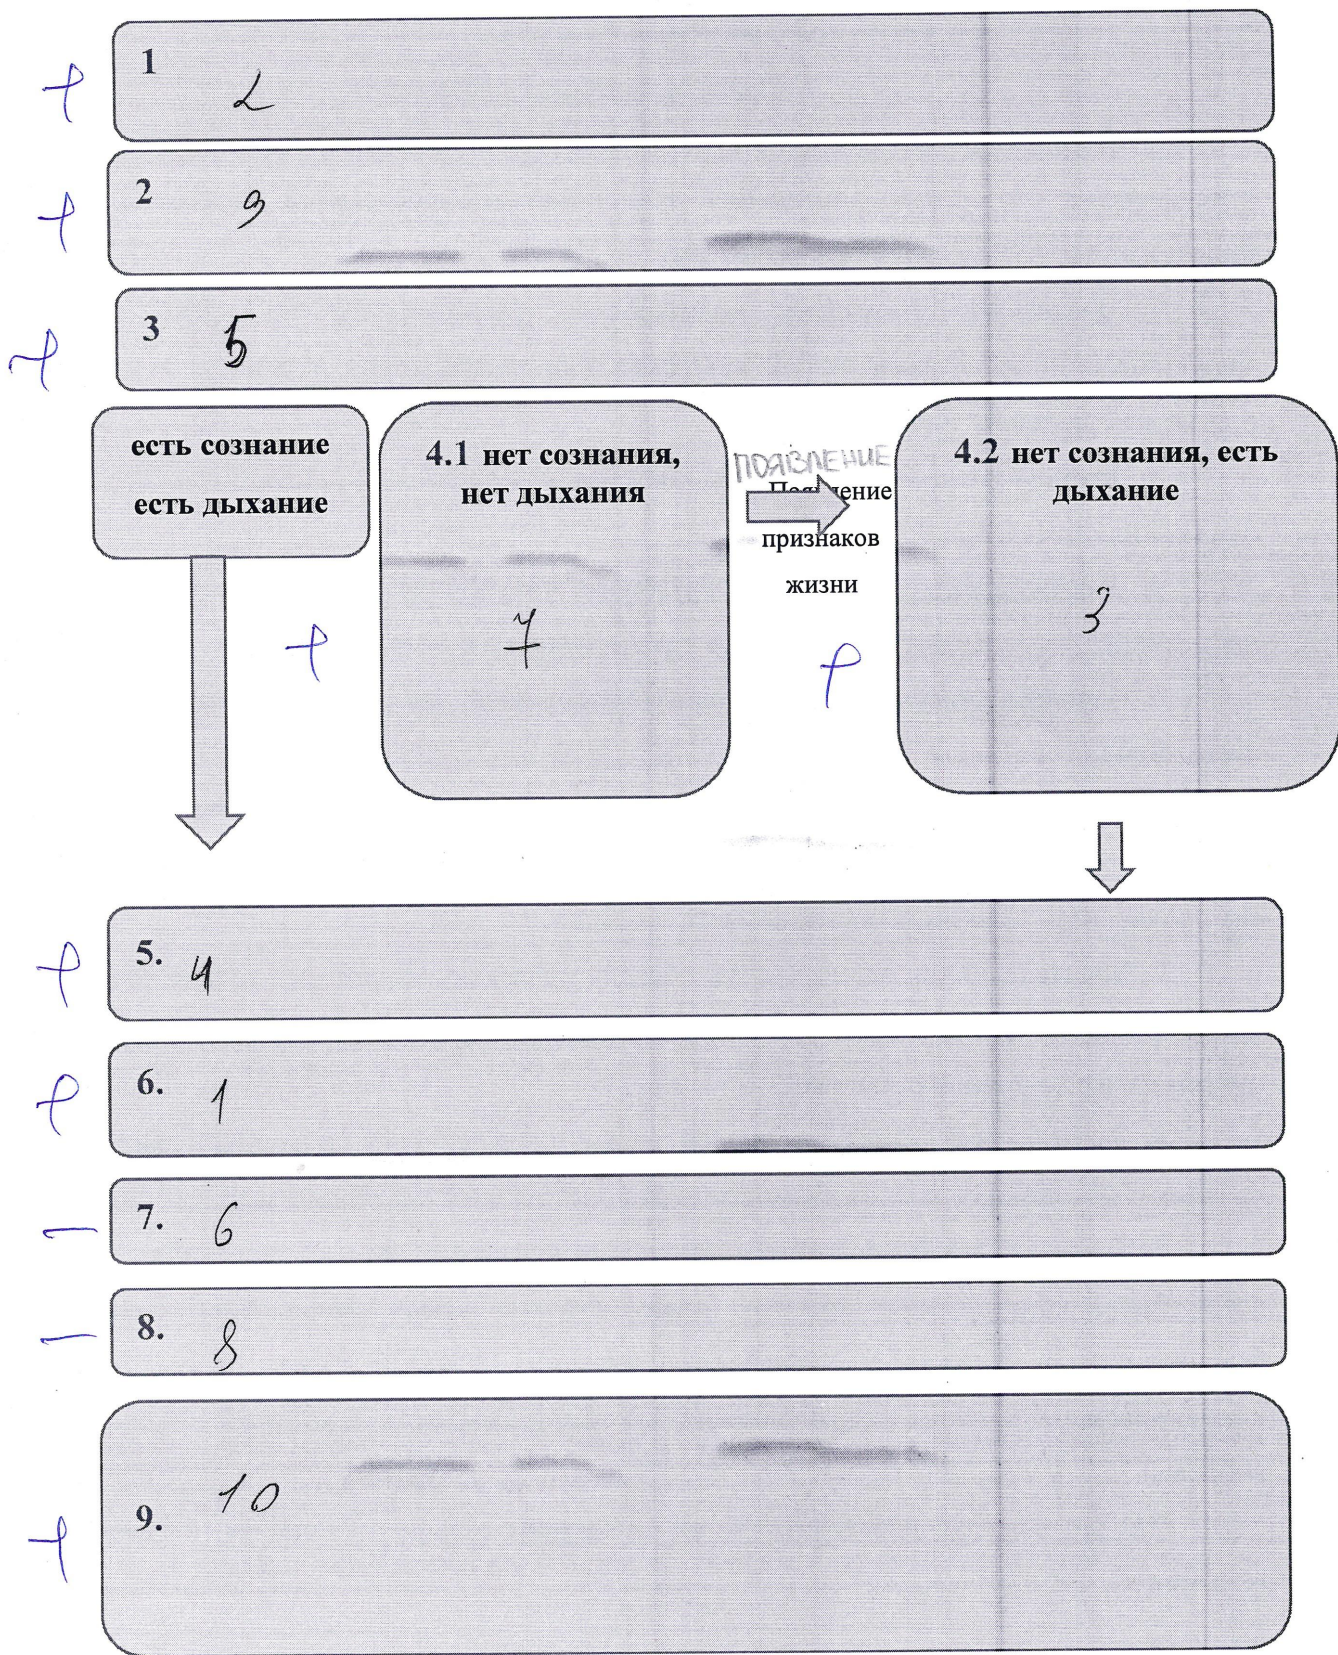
+ 1 2

+ 2 3

+ 3 5

есть сознание есть дыхание

4.1 нет сознания, нет дыхания

+ 7

ПОЯВЛЕНИЕ

Появление признаков жизни

+

4.2 нет сознания, есть дыхание

3

+ 5. 4

+ 6. 1

– 7. 6

– 8. 8

+ 9. 10